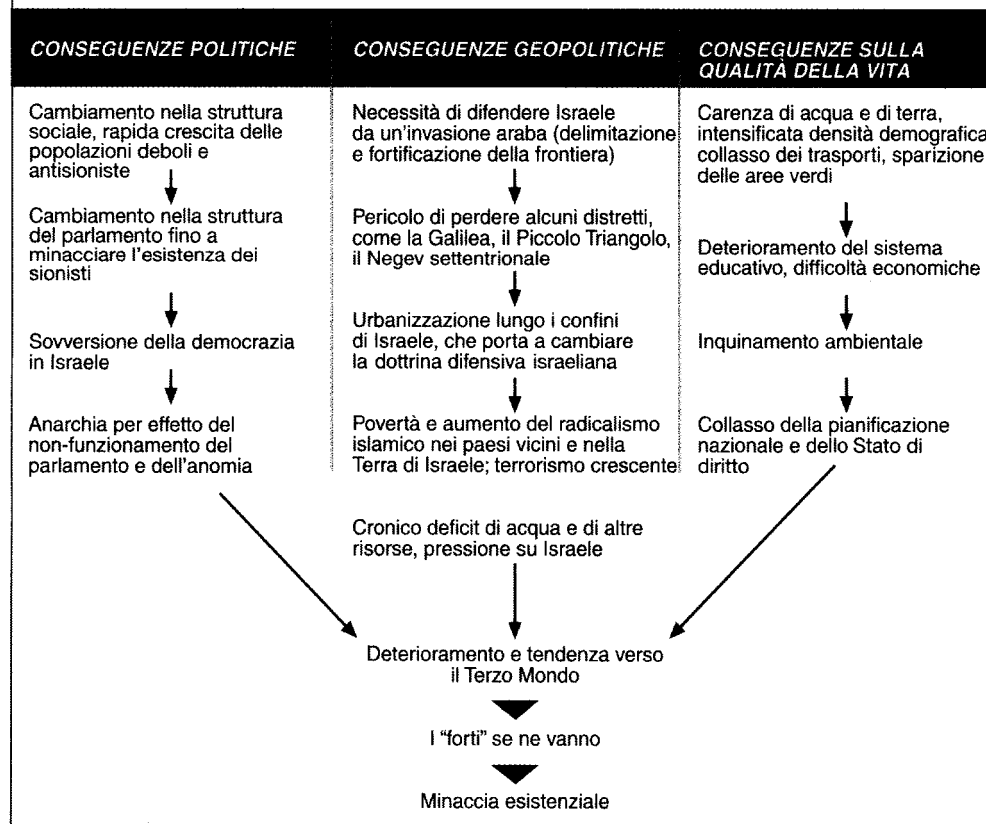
CONSEGUENZE POLITICHE

Cambiamento nella struttura sociale, rapida crescita delle popolazioni deboli e antisioniste

Cambiamento nella struttura del parlamento fino a minacciare l'esistenza dei sionisti

Sovversione della democrazia in Israele

Anarchia per effetto del non-funzionamento del parlamento e dell'anomia

CONSEGUENZE GEOPOLITICHE

Necessità di difendere Israele da un'invasione araba (delimitazione e fortificazione della frontiera)

Pericolo di perdere alcuni distretti, come la Galilea, il Piccolo Triangolo, il Negev settentrionale

Urbanizzazione lungo i confini di Israele, che porta a cambiare la dottrina difensiva israeliana

Povertà e aumento del radicalismo islamico nei paesi vicini e nella Terra di Israele; terrorismo crescente

CONSEGUENZE SULLA QUALITÀ DELLA VITA

Carenza di acqua e di terra, intensificata densità demografica, collasso dei trasporti, sparizione delle aree verdi

Deterioramento del sistema educativo, difficoltà economiche

Inquinamento ambientale

Collasso della pianificazione nazionale e dello Stato di diritto

Cronico deficit di acqua e di altre risorse, pressione su Israele

Deterioramento e tendenza verso il Terzo Mondo

I "forti" se ne vanno

Minaccia esistenziale